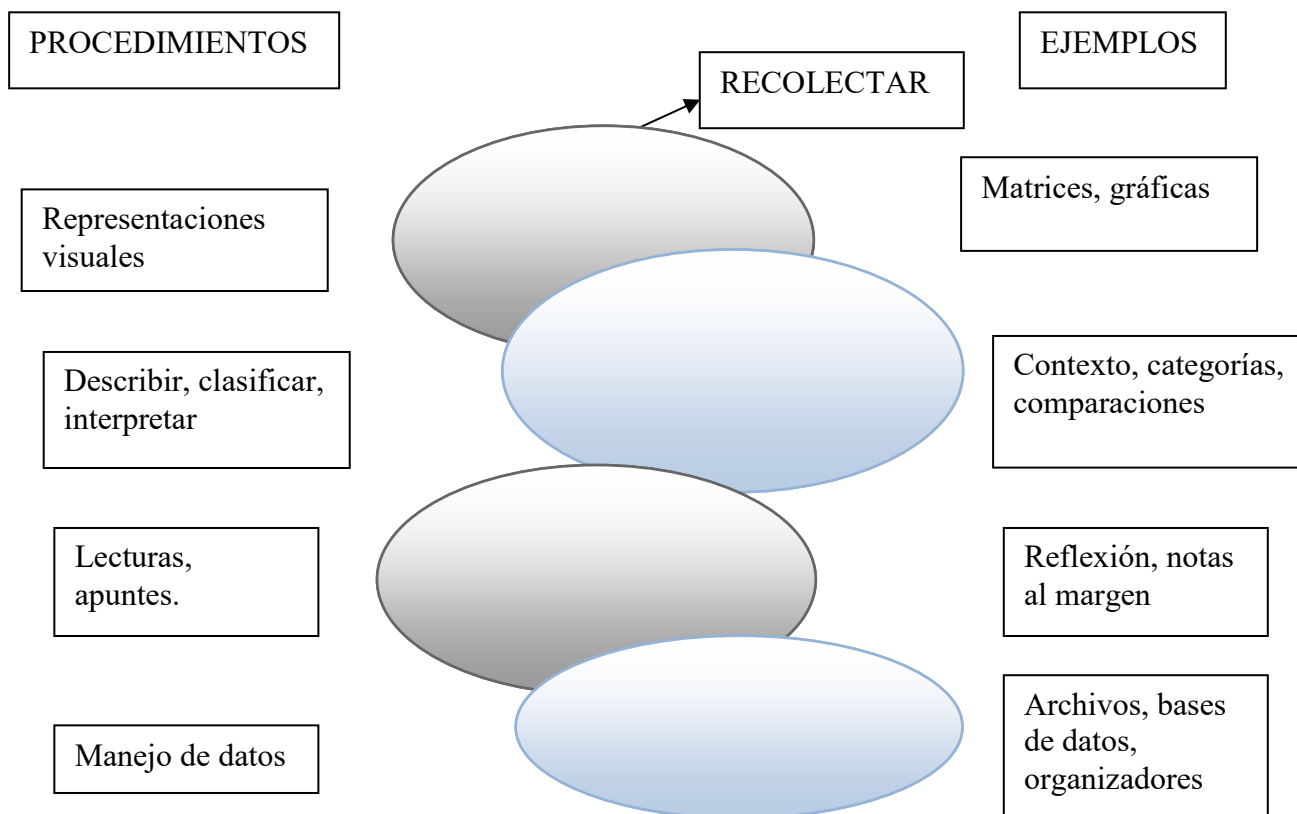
PROCEDIMIENTOS

RECOLECTAR

EJEMPLOS

Representaciones visuales

Matrices, gráficas

Describir, clasificar, interpretar

Contexto, categorías, comparaciones

Lecturas, apuntes.

Reflexión, notas al margen

Manejo de datos

Archivos, bases de datos, organizadores